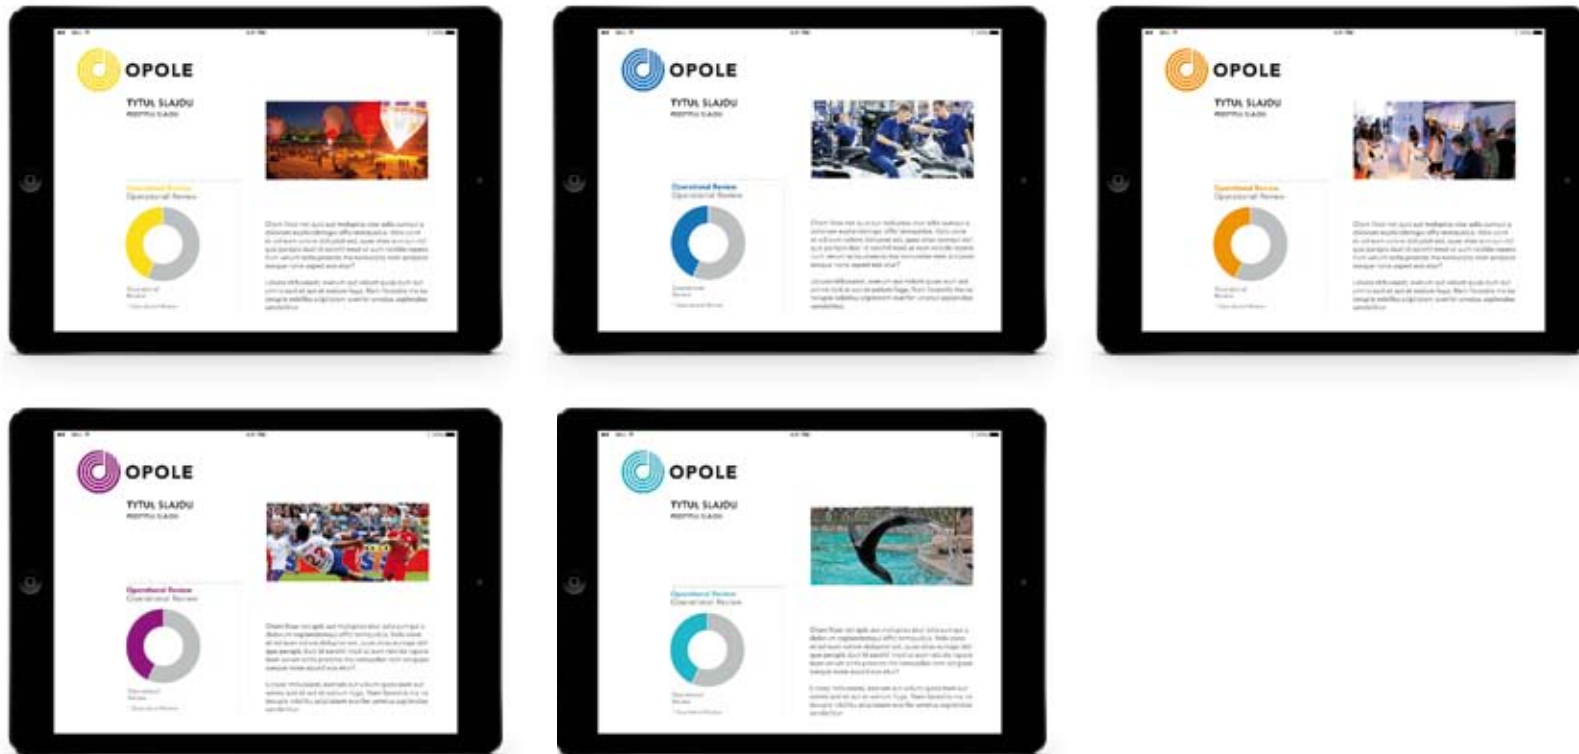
OPOLE

TYTUŁ SLAJDU

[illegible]

Operational Review

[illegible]

OPOLE

TYTUŁ SLAJDU

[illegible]

Operational Review

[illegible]

OPOLE

TYTUŁ SLAJDU

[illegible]

Operational Review

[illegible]

OPOLE

TYTUŁ SLAJDU

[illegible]

Operational Review

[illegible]

OPOLE

TYTUŁ SLAJDU

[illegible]

Operational Review

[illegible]